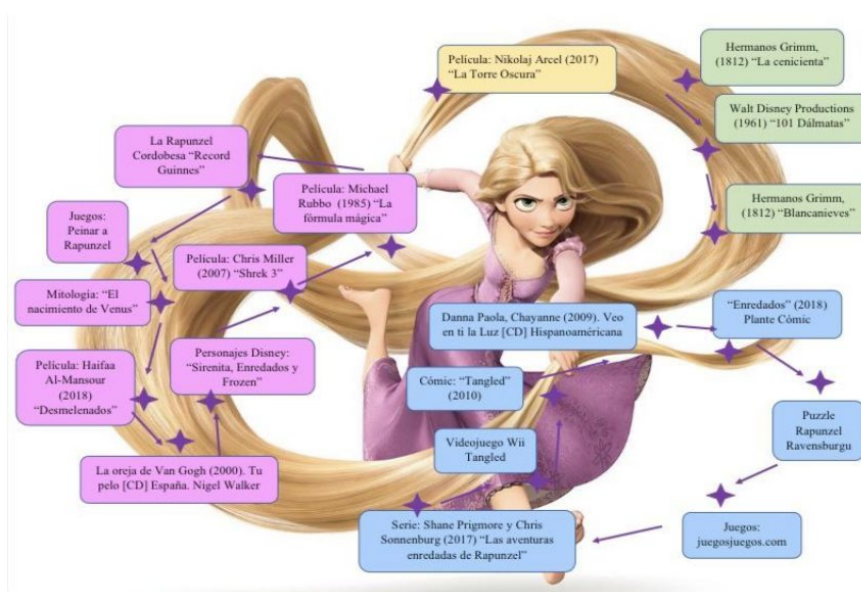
Película: Nikolaj Arcel (2017) "La Torre Oscura"

Hermanos Grimm, (1812) "La cenicienta"

Walt Disney Productions (1961) "101 Dálmatas"

Hermanos Grimm, (1812) "Blancanieves"

La Rapunzel Cordobesa "Record Guinnes"

Película: Michael Rubbo (1985) "La fórmula mágica"

Juegos: Peinar a Rapunzel

Película: Chris Miller (2007) "Shrek 3"

Mitología: "El nacimiento de Venus"

Personajes Disney: "Sirenita, Enredados y Frozen"

Película: Haifaa Al-Mansour (2018) "Desmelenados"

La oreja de Van Gogh (2000). Tu pelo [CD] España. Nigel Walker

Danna Paola, Chayanne (2009). Veo en ti la Luz [CD] Hispanoaméricana

"Enredados" (2018) Plante Cómic

Cómic: "Tangled" (2010)

Videojuego Wii Tangled

Puzzle Rapunzel Ravensburgu

Juegos: juegosjuegos.com

Serie: Shane Prigmore y Chris Sonnenburg (2017) "Las aventuras enredadas de Rapunzel"